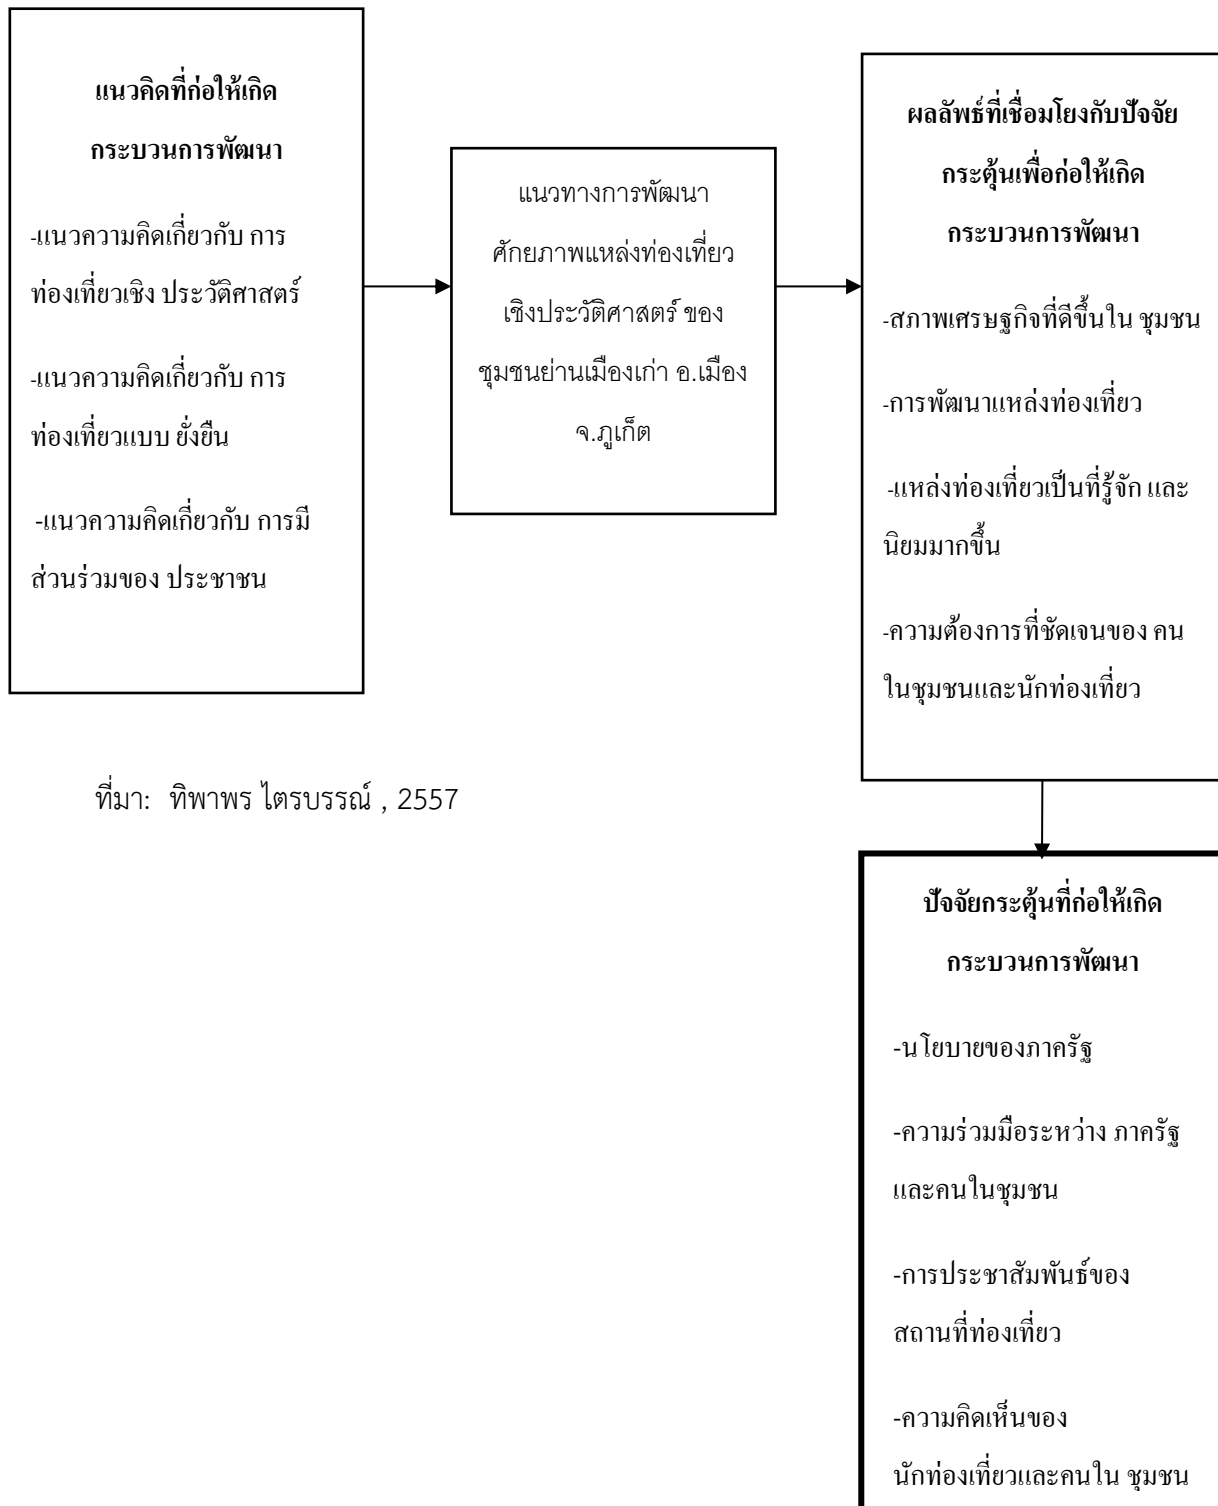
แนวคิดที่ก่อให้เกิดกระบวนการพัฒนา

-แนวความคิดเกี่ยวกับ การท่องเที่ยวเชิง ประวัติศาสตร์

-แนวความคิดเกี่ยวกับ การท่องเที่ยวแบบ ยั่งยืน

-แนวความคิดเกี่ยวกับ การมีส่วนร่วมของ ประชาชน

แนวทางการพัฒนาศักยภาพแหล่งท่องเที่ยวเชิงประวัติศาสตร์ ของชุมชนย่านเมืองเก่า อ.เมือง จ.ภูเก็ต

ผลลัพธ์ที่เชื่อมโยงกับปัจจัยกระตุ้นเพื่อก่อให้เกิดกระบวนการพัฒนา

-สภาพเศรษฐกิจที่ดีขึ้นใน ชุมชน

-การพัฒนาแหล่งท่องเที่ยว

-แหล่งท่องเที่ยวเป็นที่รู้จัก และนิยมมากขึ้น

-ความต้องการที่ชัดเจนของ คนในชุมชนและนักท่องเที่ยว

ที่มา: ทิพาพร ไตรบรรณ์ , 2557

ปัจจัยกระตุ้นที่ก่อให้เกิดกระบวนการพัฒนา

-นโยบายของภาครัฐ

-ความร่วมมือระหว่าง ภาครัฐและคนในชุมชน

-การประชาสัมพันธ์ของสถานที่ท่องเที่ยว

-ความคิดเห็นของนักท่องเที่ยวและคนใน ชุมชน